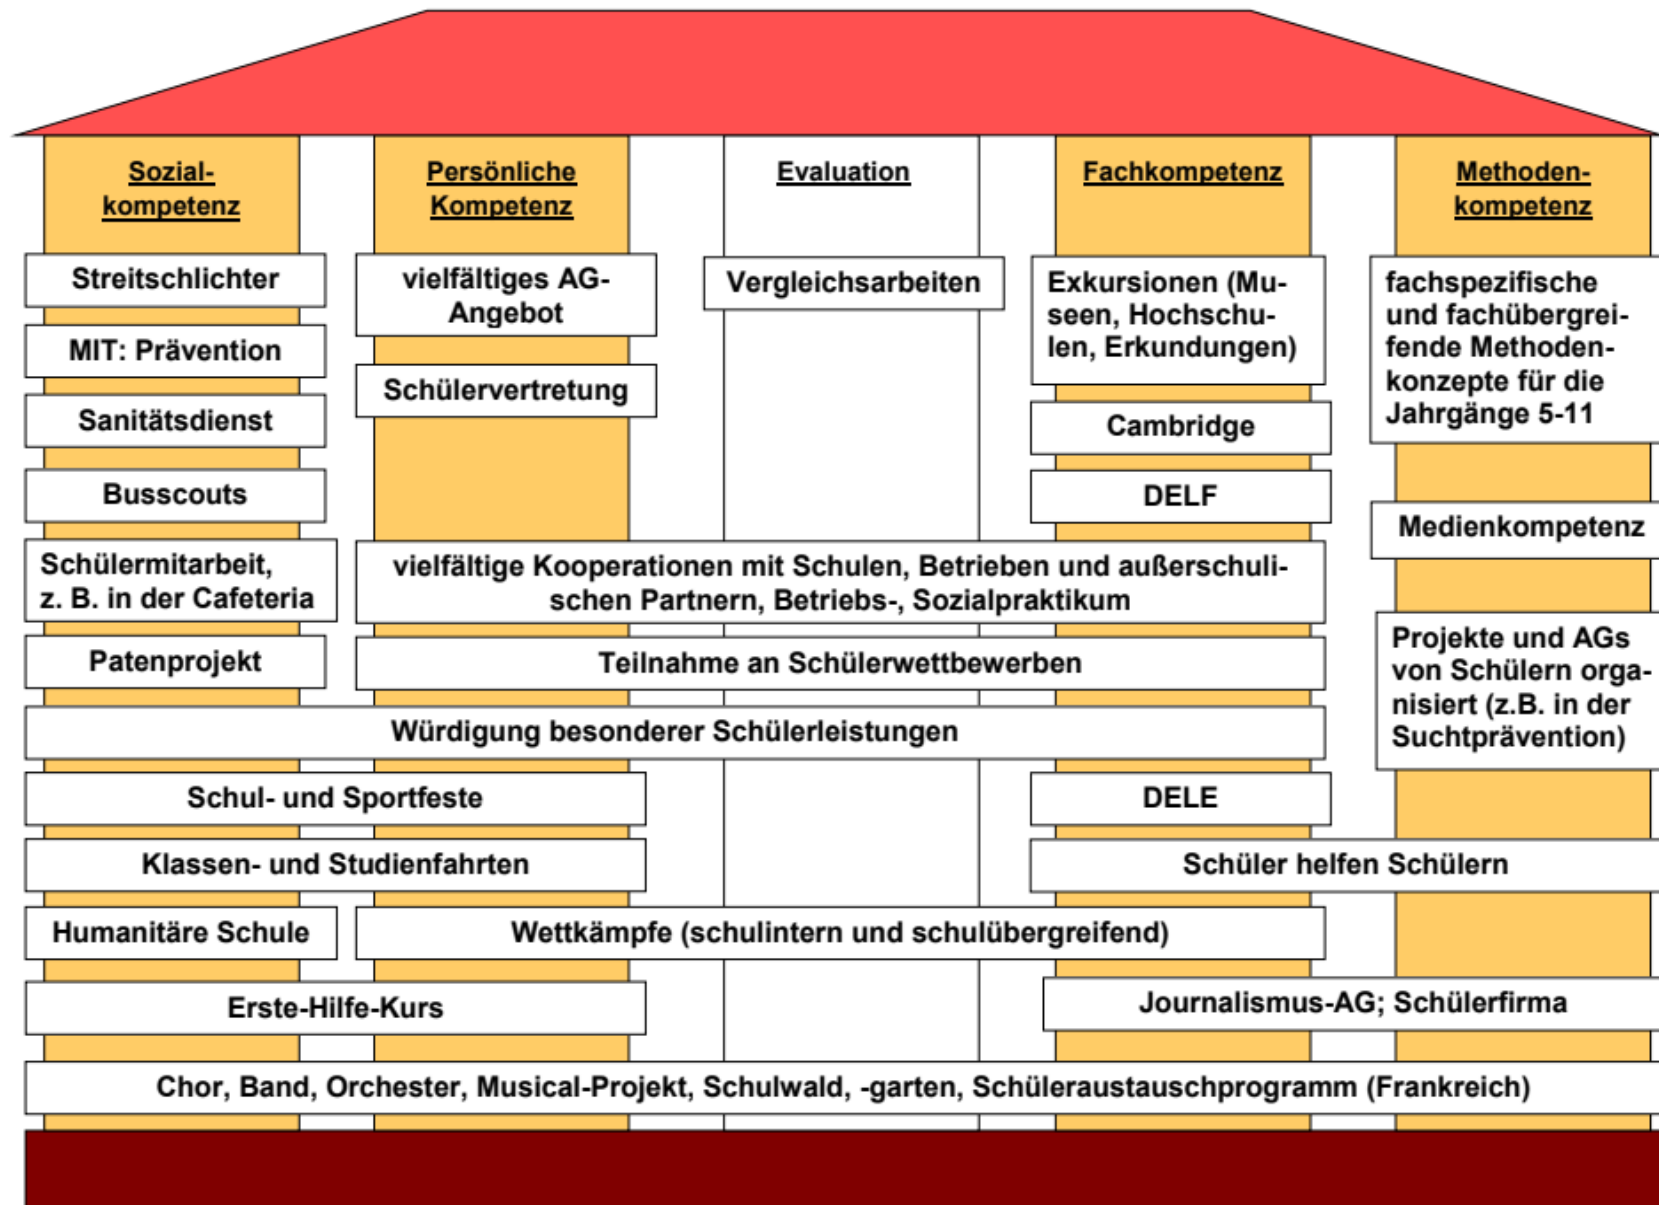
Sozialkompetenz

Persönliche Kompetenz

Evaluation

Fachkompetenz

Methodenkompetenz

Streitschlichter

vielfältiges AG-Angebot

Vergleichsarbeiten

Exkursionen (Museen, Hochschulen, Erkundungen)

fachspezifische und fachübergreifende Methodenkonzepte für die Jahrgänge 5-11

MIT: Prävention

Schülervertretung

Sanitätsdienst

Cambridge

Busscouts

DELF

Medienkompetenz

Schülermitarbeit, z. B. in der Cafeteria

vielfältige Kooperationen mit Schulen, Betrieben und außerschulischen Partnern, Betriebs-, Sozialpraktikum

Patenprojekt

Teilnahme an Schülerwettbewerben

Projekte und AGs von Schülern organisiert (z.B. in der Suchtprävention)

Würdigung besonderer Schülerleistungen

Schul- und Sportfeste

DELE

Klassen- und Studienfahrten

Schüler helfen Schülern

Humanitäre Schule

Wettkämpfe (schulintern und schulübergreifend)

Erste-Hilfe-Kurs

Journalismus-AG; Schülerfirma

Chor, Band, Orchester, Musical-Projekt, Schulwald, -garten, Schüleraustauschprogramm (Frankreich)